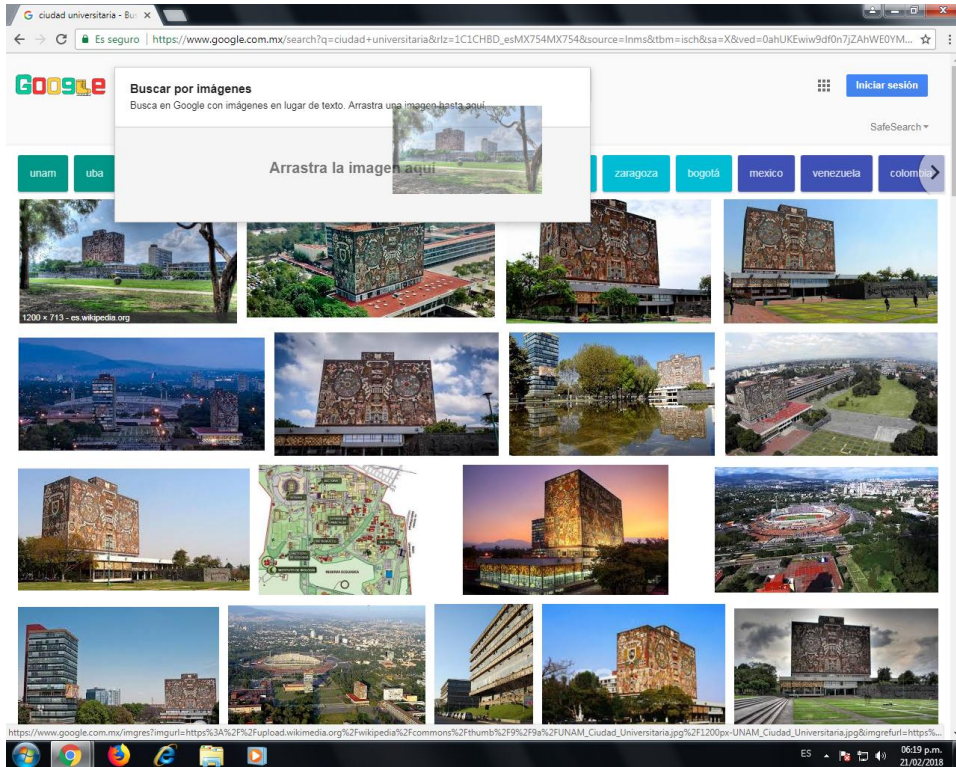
ciudad universitaria - Bus ×

Es seguro | https://www.google.com.mx/search?q=ciudad+universitaria&rlz=1C1CHBD_esMX754MX754&source=lnms&tbm=isch&sa=X&ved=0ahUKEwiw9df0n7jZAhWE0YM...

Google

Buscar por imágenes

Busca en Google con imágenes en lugar de texto. Arrastra una imagen hasta aquí.

Arrastra la imagen aquí

Iniciar sesión

SafeSearch

unam

uba

zaragoza

bogotá

mexico

venezuela

colombia

1200 × 713 - es.wikipedia.org

https://www.google.com.mx/imgres?imgurl=https%3A%2F%2Fupload.wikimedia.org%2Fwikipedia%2Fcommons%2Fthumb%2F9%2F9a%2FUNAM_Ciudad_Universitaria.jpg%2F1200px-UNAM_Ciudad_Universitaria.jpg&imgrefurl=https%...

ES

06:19 p.m.
21/02/2018